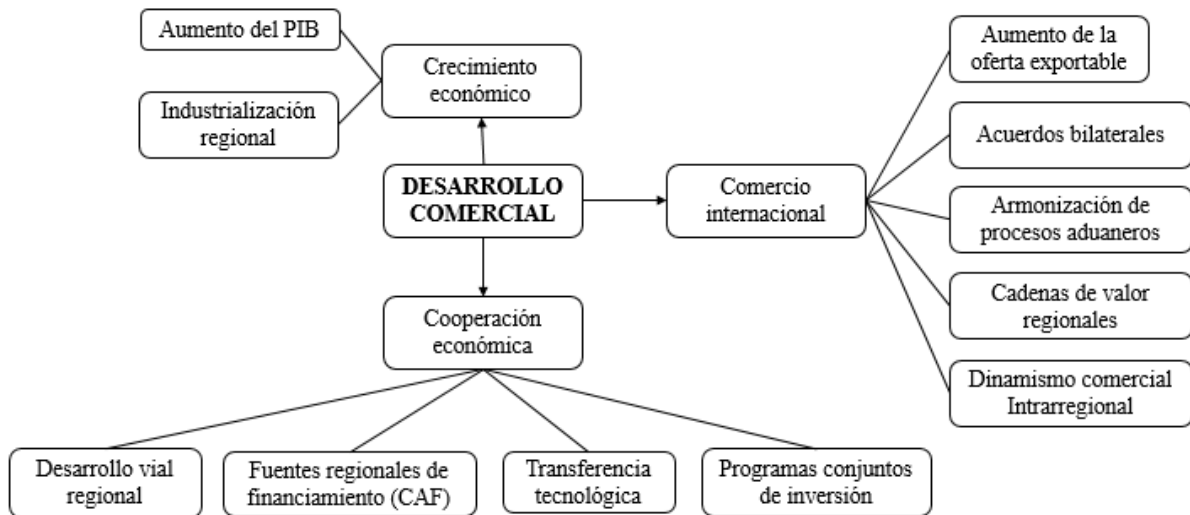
Aumento del PIB

Industrialización regional

Crecimiento económico

DESARROLLO COMERCIAL

Comercio internacional

Aumento de la oferta exportable

Acuerdos bilaterales

Armonización de procesos aduaneros

Cadenas de valor regionales

Dinamismo comercial Intrarregional

Cooperación económica

Desarrollo vial regional

Fuentes regionales de financiamiento (CAF)

Transferencia tecnológica

Programas conjuntos de inversión